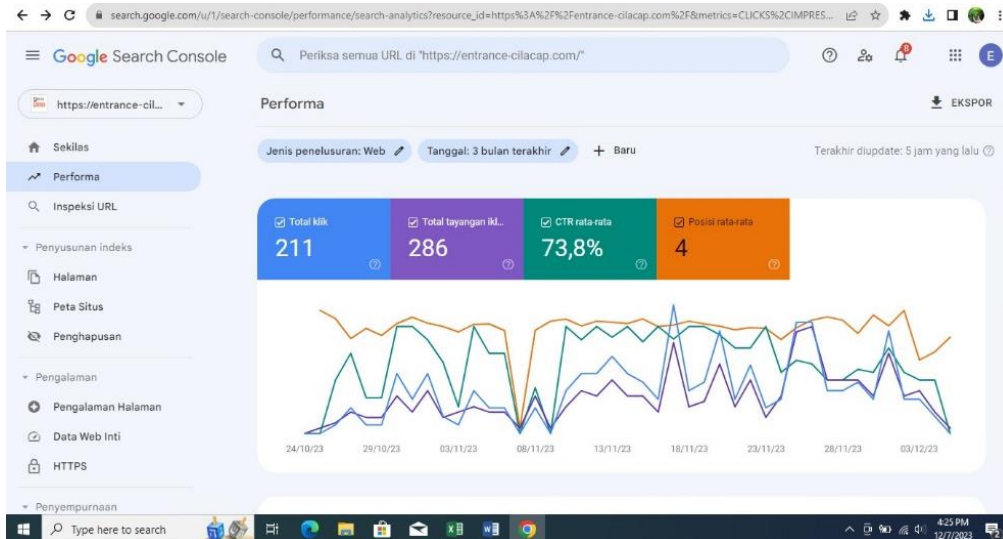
search.google.com/u/1/search-console/performance/search-analytics?resource_id=https%3A%2F%2Fentrance-cilacap.com%2F&metrics=CLICKS%3CIMPRES...

Google Search Console

Periksa semua URL di "https://entrance-cilacap.com/"

E

https://entrance-cil...

Sekilas
Performa
Inspeksi URL

Penyusunan indeks
Halaman
Peta Situs
Penghapusan

Pengalaman
Pengalaman Halaman
Data Web Inti
HTTPS

Penyempurnaan

Performa

EKSPOR

Jenis penelusuran: Web
Tanggal: 3 bulan terakhir
+ Baru

Terakhir diupdate: 5 jam yang lalu

Total klik
211

Total tayangan ikl...
286

CTR rata-rata
73,8%

Posisi rata-rata
4

24/10/23 29/10/23 03/11/23 08/11/23 13/11/23 18/11/23 23/11/23 28/11/23 03/12/23

Type here to search

4:25 PM
12/7/2023